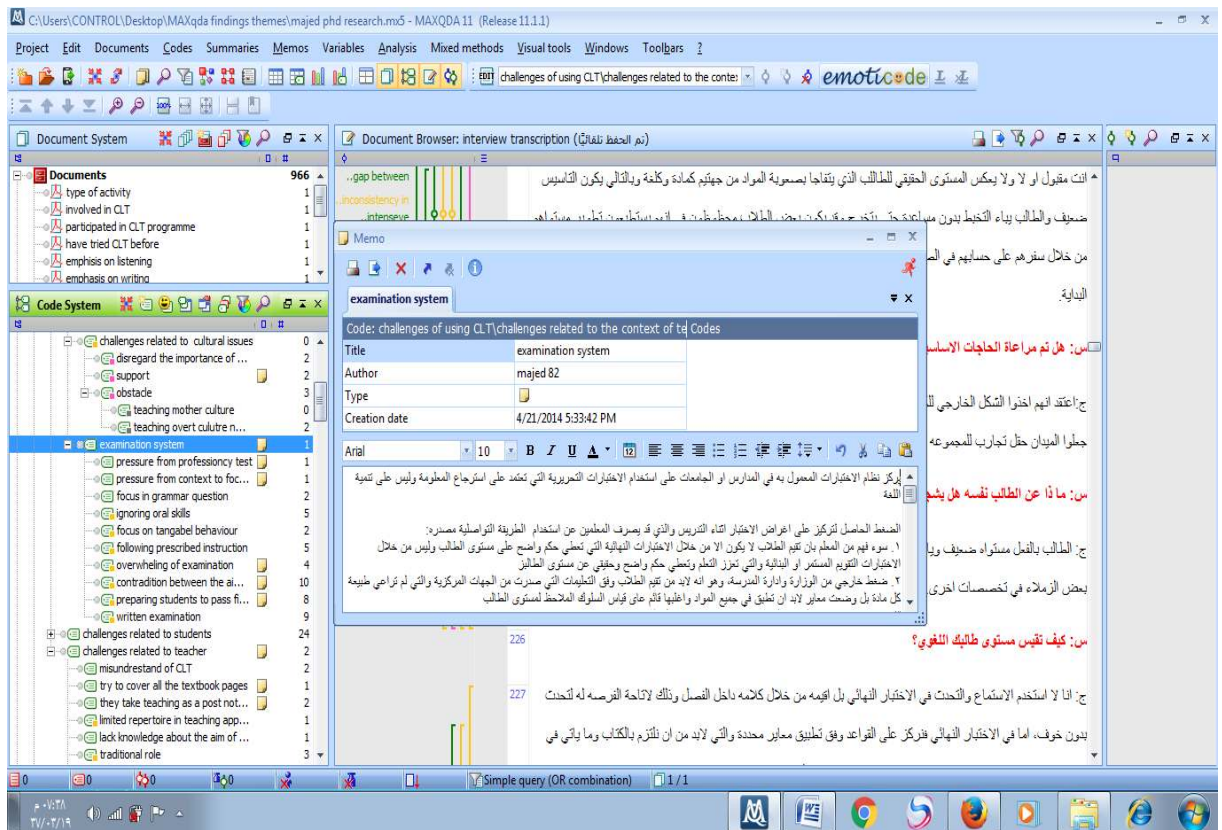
C:\Users\CONTROL\Desktop\MAXqda findings themes\majed phd research.mx5 - MAXQDA 11 (Release 11.1.1)

Project Edit Documents Codes Summaries Memos Variables Analysis Mixed methods Visual tools Windows Toolbars ?

challenges of using CLT\challenges related to the conte: emoticode

Document System

Documents 966
type of activity 1
involved in CLT 1
participated in CLT programme 1
have tried CLT before 1
emphisis on listening 1
emphasis on writing 1

Code System

challenges related to cultural issues 0
disregard the importance of ... 2
support 2
obstade 3
teaching mother culture 0
teaching overt culutre n... 2
examination system 1
pressure from professoincy test 1
pressure from context to foc... 1
focus in grammar question 2
ignoring oral skills 5
focus on tangabel behaviour 2
following prescribed instruction 5
overwheling of examination 4
contradition between the ai... 10
preparing students to pass fi... 8
written examination 9
challenges related to students 24
challenges related to teacher 2
misundrestand of CLT 2
try to cover all the textbook pages 1
they take teaching as a post not... 2
limited repertoire in teaching app... 1
lack knowledge about the aim of ... 1
traditional role 3

Document Browser: interview transcription (تم الحفظ تلقائيًا)

..gap between
inconsistency in
..intenseve

انت مقبول او لا ولا يعكس المستوى الحقيقي للطالب الذي يتفاجأ بصعوبة المواد من جهتهم كمادة وكلفة وبالتالي يكون التاسيس

ضعيف والطالب بياء التخبط بدون مساعدة

من خلال سفرهم على حسابهم في الص

البداية.

س: هل تم مراعاة الحاجات الاساس

ج:اعتقد انهم اخذوا الشكل الخارجي لل

جعلوا الميدان حقل تجارب للمجموعه

س: ماذا عن الطالب نفسه هل يشج

ج: الطالب بالفعل مستواه ضعيف و

بعض الزملاء في تخصصات اخرى

226

س: كيف تقيس مستوى طالبك اللغوي؟

227

ج: انا لا استخدم الاستماع والتحدث في الاختبار النهائي بل اقيمه من خلال كلامه داخل الفصل وذلك لاتاحة الفرصه له لتحدث

بدون خوف، اما في الاختبار النهائي فنركز على القواعد وفق تطبيق معاير محددة والتي لابد من ان نلتزم بالكتاب وما ياتي في

Memo

examination system

| Code: challenges of using CLT\challenges related to the context of te | Codes |
|---|---|
| Title | examination system |
| Author | majed 82 |
| Type | |
| Creation date | 4/21/2014 5:33:42 PM |

Arial 10 B I U A

يركز نظام الاختبارات المعمول به في المدارس او الجامعات على استخدام الاختبارات التحريرية التي تعتمد على استرجاع المعلومة وليس على تنمية اللغة

الضغط الحاصل لتركيز على اغراض الاختبار اثناء التدريس والذي قد يصرف المعلمين عن استخدام الطريقة التواصلية مصدره:
١. سوء فهم من المعلم بان تقيم الطالب لا يكون الا من خلال الاختبارات النهائية التي تعطي حكم واضح على مستوى الطالب وليس من خلال الاختبارات التقويم المستمر او البنائية والتي تعزز التعلم وتعطي حكم واضح وحقيقي عن مستوى الطالب
٢. ضغط خارجي من الوزارة وادارة المدرسة، وهو انه لابد من تقيم الطالب وفق التعليمات التي صدرت من الجهات المركزية والتي لم تراعي طبيعة كل مادة بل وضعت معاير لابد ان تطبق في جميع المواد واغلبها قائم على قياس السلوك الملاحظ لمستوى الطالب

0 0 0 0 Simple query (OR combination) 1/1